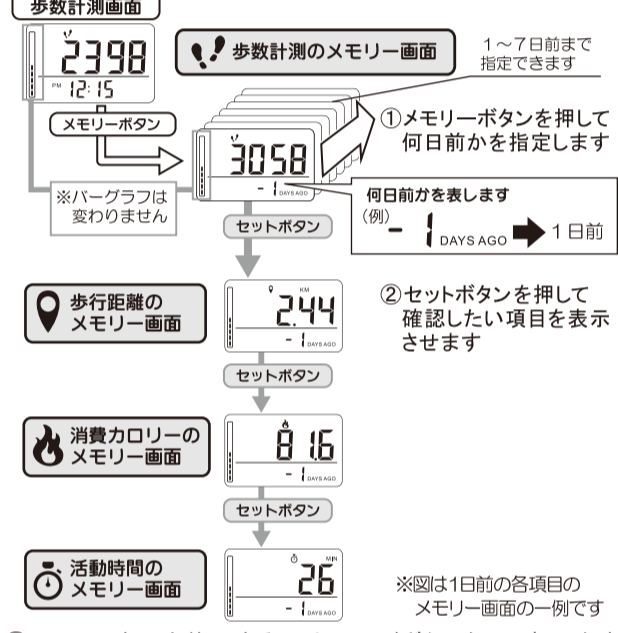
歩数計測画面

2398

PM 12:15

メモリーボタン

歩数計測のメモリー画面

1～7日前まで指定できます

①メモリーボタンを押して何日前かを指定します

3058

-1 DAYS AGO

※バーグラフは変わりません

何日前かを表します

（例）-1 DAYS AGO 1日前

セットボタン

歩行距離のメモリー画面

KM

2.44

-1 DAYS AGO

②セットボタンを押して確認したい項目を表示させます

セットボタン

消費カロリーのメモリー画面

81.6

-1 DAYS AGO

セットボタン

活動時間のメモリー画面

MIN

26

-1 DAYS AGO

※図は1日前の各項目のメモリー画面の一例です